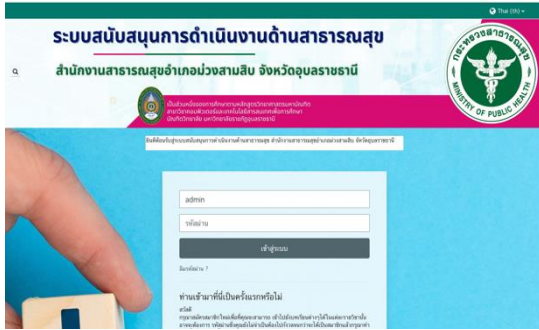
Thai (th)

ระบบสนับสนุนการดำเนินงานด้านสาธารณสุข

สำนักงานสาธารณสุขอำเภอม่วงสามสิบ จังหวัดอุบลราชธานี

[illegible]

กระทรวงสาธารณสุข MINISTRY OF PUBLIC HEALTH

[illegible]

admin

รหัสผ่าน

เข้าสู่ระบบ

ลืมรหัสผ่าน ?

ท่านเข้ามาที่นี่เป็นครั้งแรกหรือไม่

สวัสดี

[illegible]